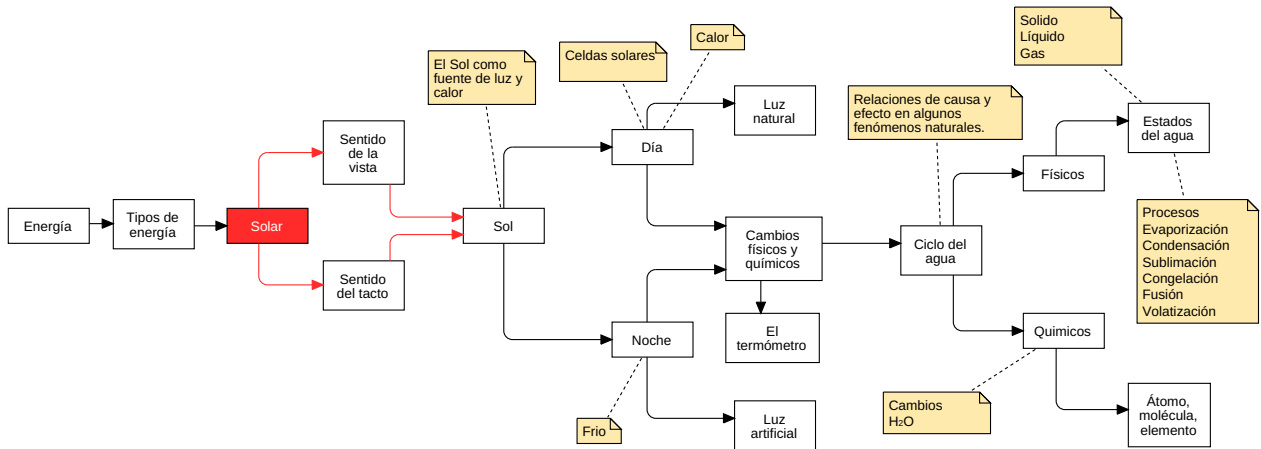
Energía

Tipos de energía

Solar

Sentido de la vista

Sentido del tacto

El Sol como fuente de luz y calor

Sol

Celdas solares

Calor

Día

Luz natural

Noche

Frio

Luz artificial

Cambios físicos y químicos

El termómetro

Relaciones de causa y efecto en algunos fenómenos naturales.

Ciclo del agua

Físicos

Quimicos

Cambios $H_2O$

Solido
Líquido
Gas

Estados del agua

Procesos
Evaporización
Condensación
Sublimación
Congelación
Fusión
Volatización

Átomo, molécula, elemento